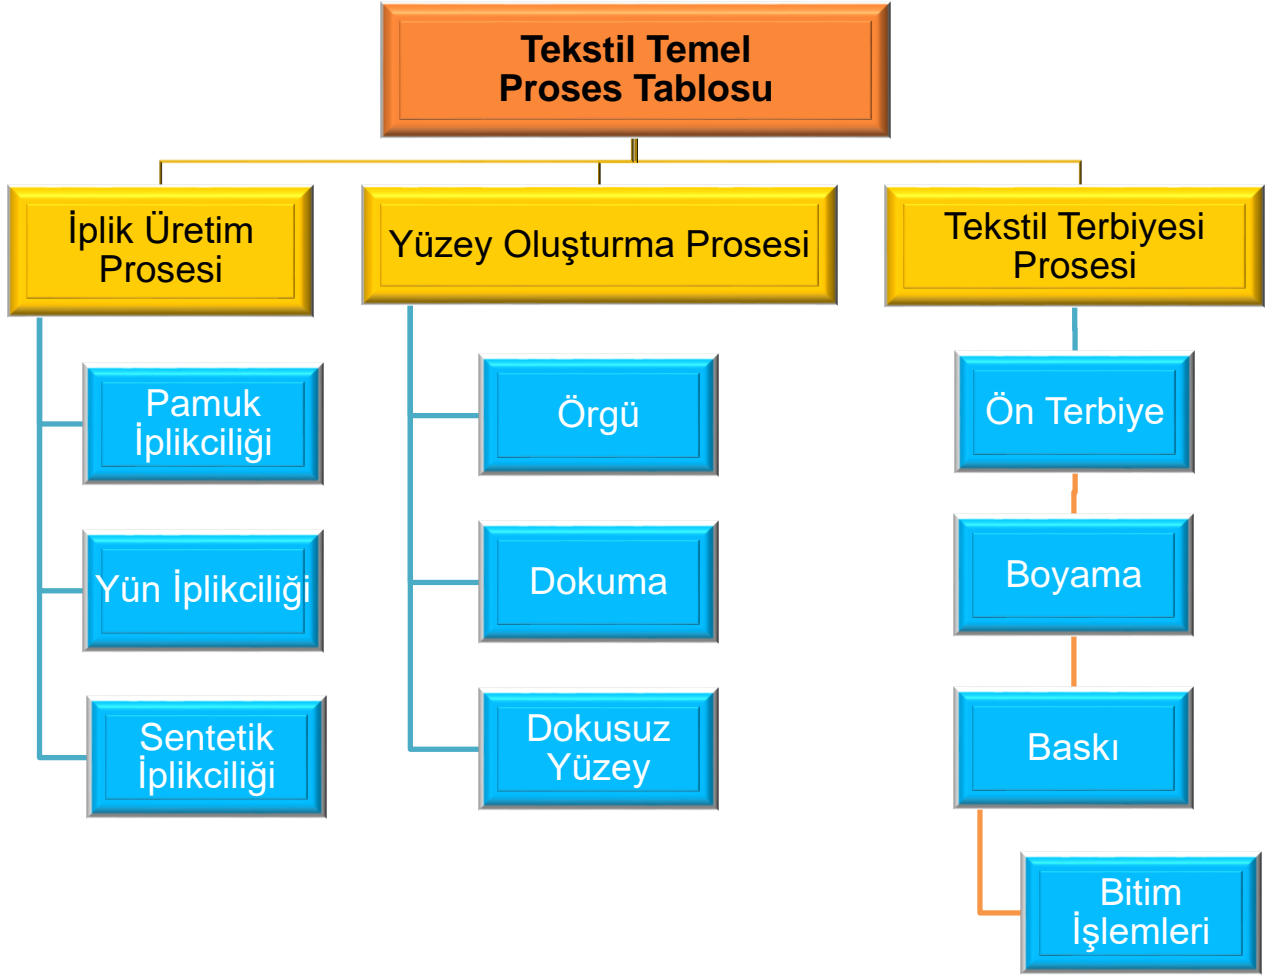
Tekstil Temel Proses Tablosu

İplik Üretim Prosesi

Pamuk İplikciliği

Yün İplikciliği

Sentetik İplikciliği

Yüzey Oluşturma Prosesi

Örgü

Dokuma

Dokusuz Yüzey

Tekstil Terbiyesi Prosesi

Ön Terbiye

Boyama

Baskı

Bitim İşlemleri